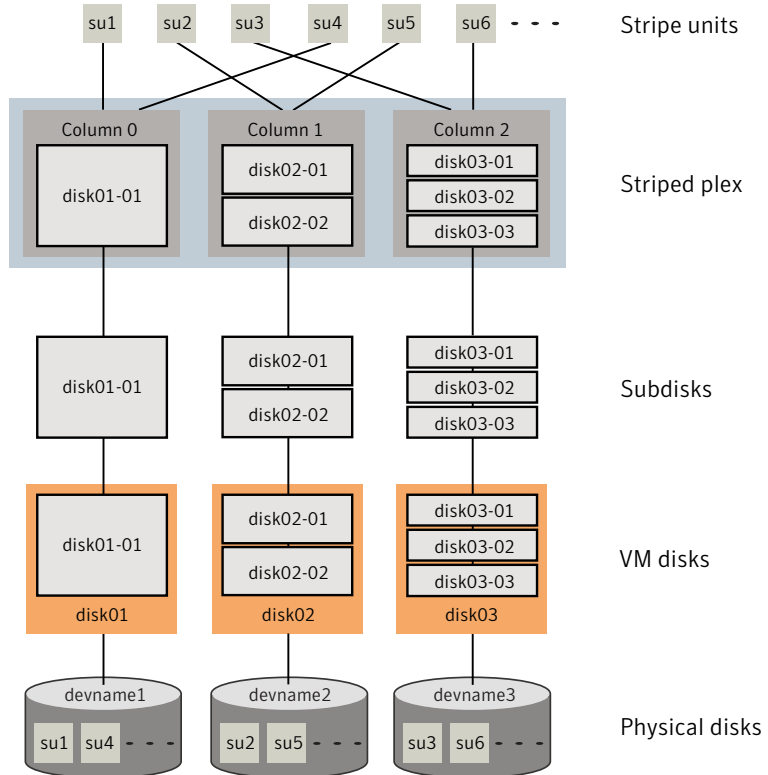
su1 su2 su3 su4 su5 su6 - - -

Stripe units

Column 0
disk01-01

Column 1
disk02-01
disk02-02

Column 2
disk03-01
disk03-02
disk03-03

Striped plex

disk01-01

disk02-01
disk02-02

disk03-01
disk03-02
disk03-03

Subdisks

disk01-01
disk01

disk02-01
disk02-02
disk02

disk03-01
disk03-02
disk03-03
disk03

VM disks

devname1
su1 su4 - - -

devname2
su2 su5 - - -

devname3
su3 su6 - - -

Physical disks